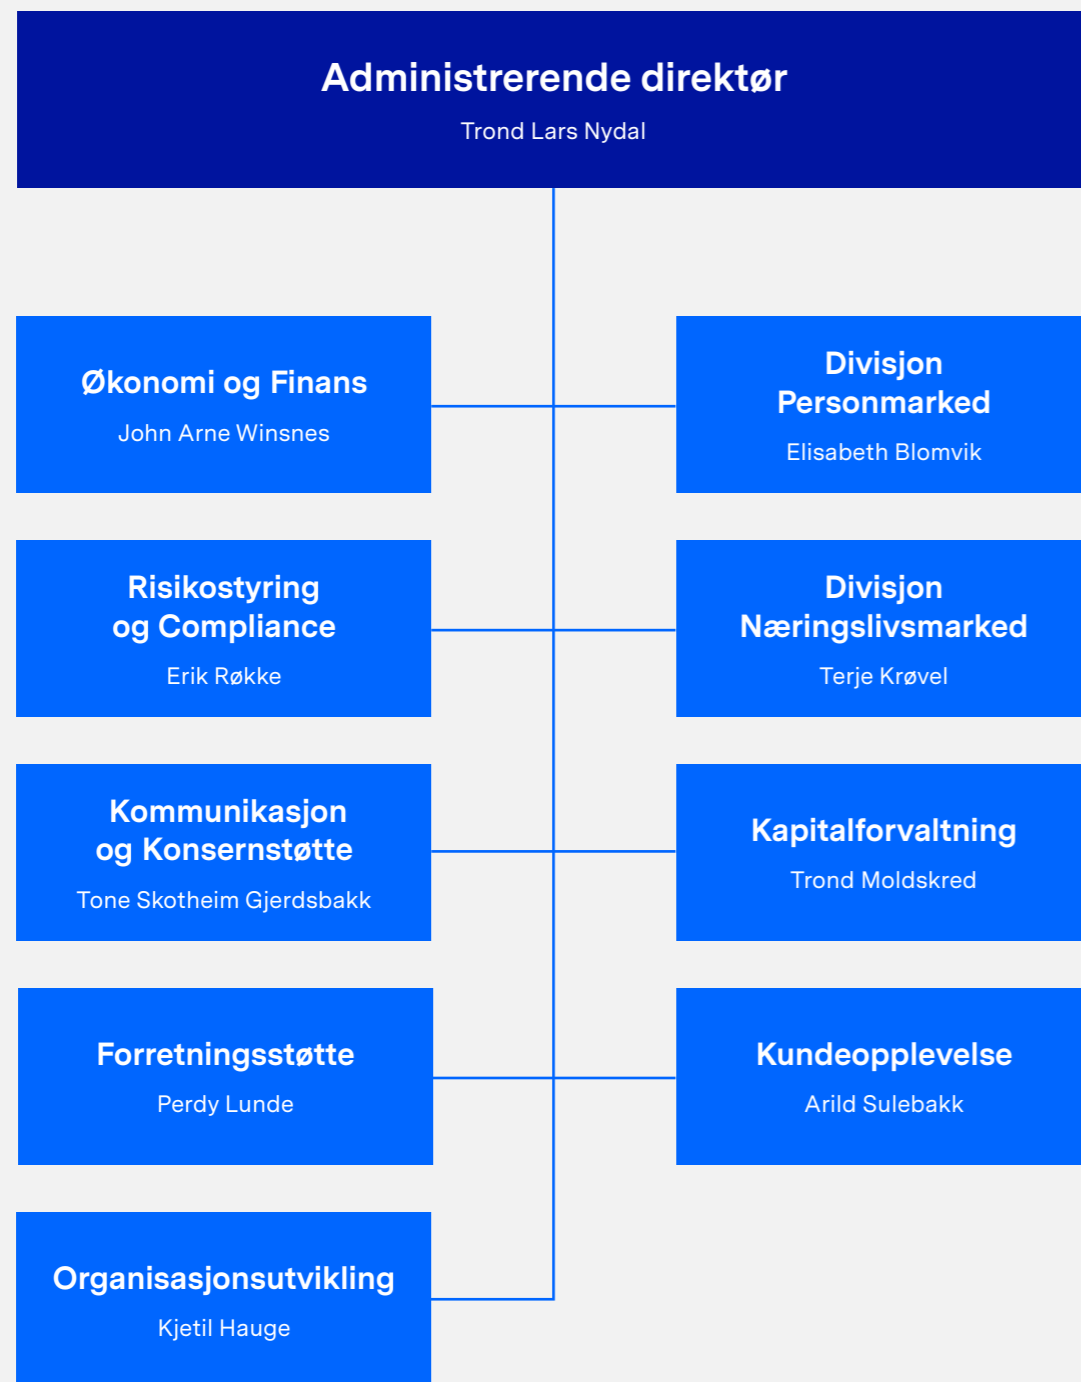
Administrerende direktør
Trond Lars Nydal

Økonomi og Finans
John Arne Winsnes

Divisjon Personmarked
Elisabeth Blomvik

Risikostyring og Compliance
Erik Røkke

Divisjon Næringslivsmarked
Terje Krøvel

Kommunikasjon og Konsernstøtte
Tone Skotheim Gjerdsbakk

Kapitalforvaltning
Trond Moldskred

Forretningsstøtte
Perdy Lunde

Kundeopplevelse
Arild Sulebakk

Organisasjonsutvikling
Kjetil Hauge